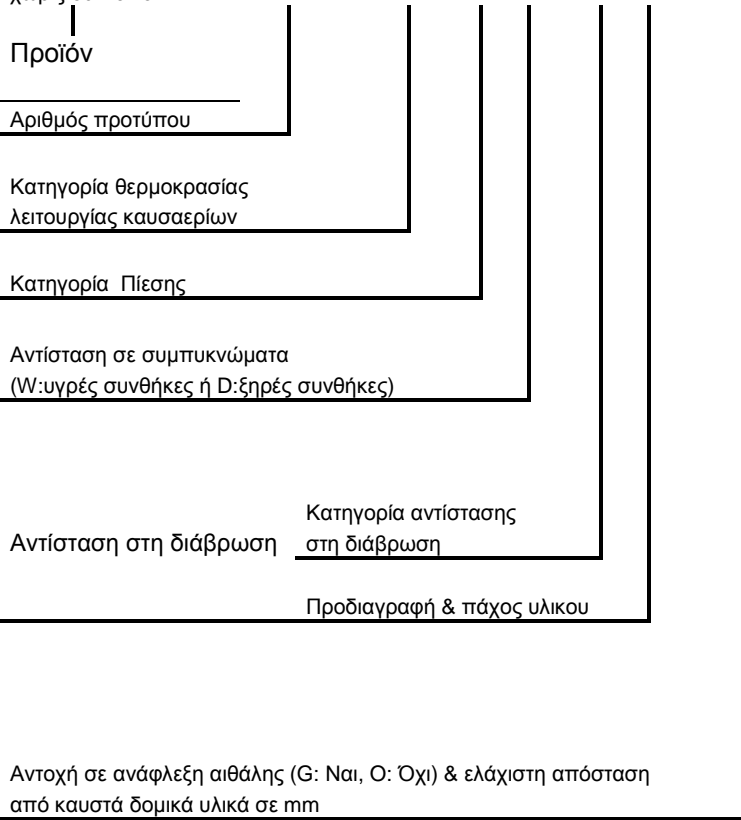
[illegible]

Προϊόν

Αριθμός προτύπου

Κατηγορία θερμοκρασίας λειτουργίας καυσαερίων

Κατηγορία Πίεσης

Αντίσταση σε συμπυκνώματα (W:υγρές συνθήκες ή D:ξηρές συνθήκες)

Αντίσταση στη διάβρωση

Κατηγορία αντίστασης στη διάβρωση

Προδιαγραφή & πάχος υλικου

Αντοχή σε ανάφλεξη αιθάλης (G: Ναι, O: Όχι) & ελάχιστη απόσταση από καυστά δομικά υλικά σε mm